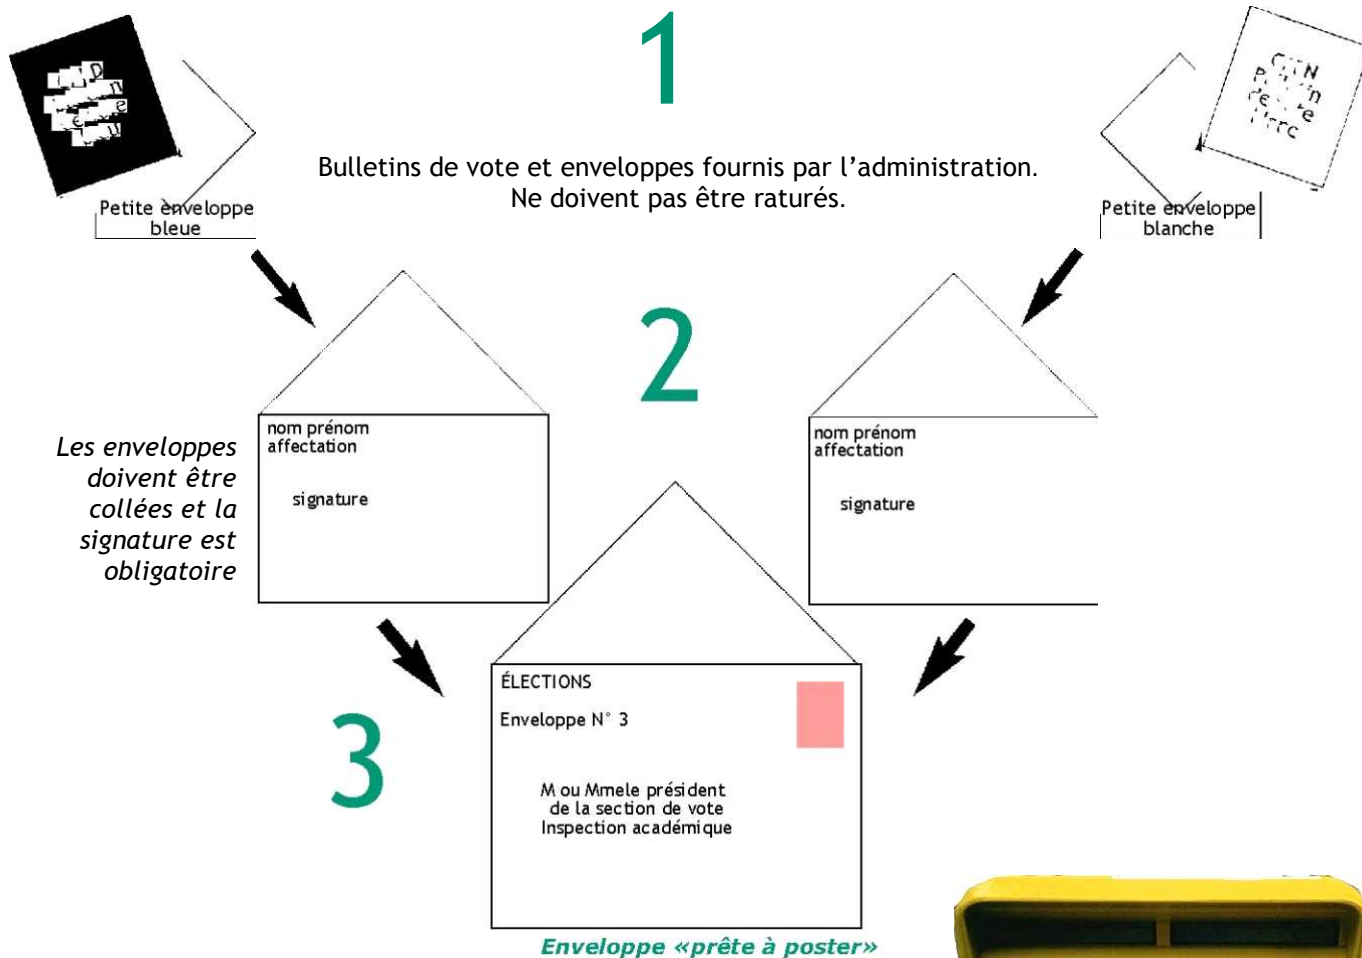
1

Bulletins de vote et enveloppes fournis par l'administration.
Ne doivent pas être raturés.

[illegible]

Petite enveloppe bleue

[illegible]

Petite enveloppe blanche

2

nom prénom
affectation

signature

nom prénom
affectation

signature

*Les enveloppes doivent être collées et la signature est obligatoire*

3

ÉLECTIONS

Enveloppe N° 3

M ou Mme le président
de la section de vote
Inspection académique

Enveloppe «prête à poster»